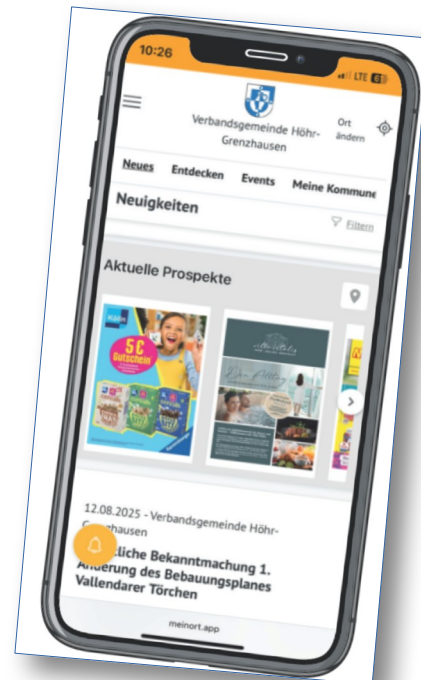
10:26

LTE

Verbandsgemeinde Höhr-Grenzhausen

Ort ändern

Neues Entdecken Events Meine Kommune

Neuigkeiten

Filtern

Aktuelle Prospekte

5 € Gutschein

12.08.2025 - Verbandsgemeinde Höhr-Grenzhausen

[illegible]liche Bekanntmachung 1. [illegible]derung des Bebauungsplanes Vallendarer Törchen

meinort.app